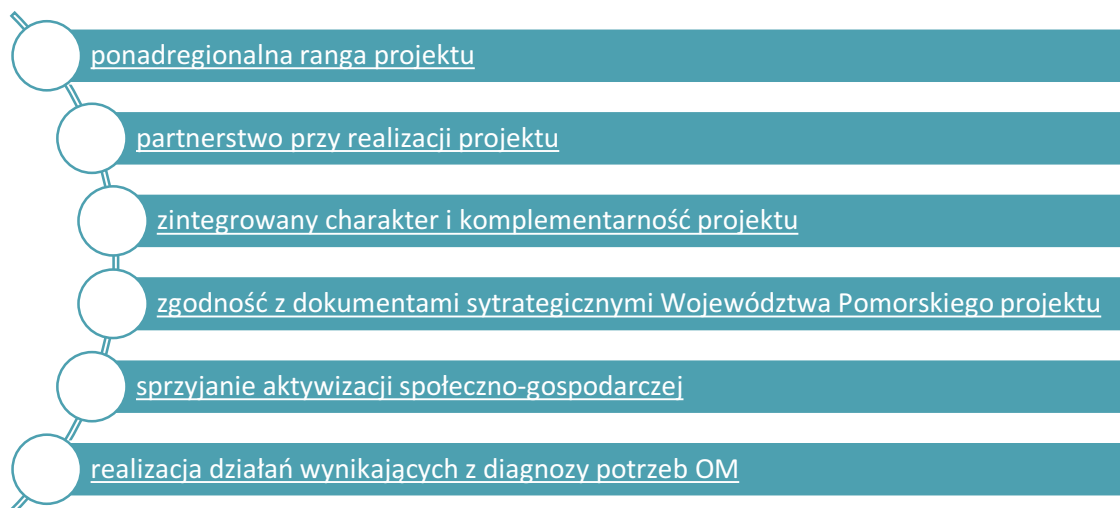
ponadregionalna ranga projektu

partnerstwo przy realizacji projektu

zintegrowany charakter i komplementarność projektu

zgodność z dokumentami sytrategicznymi Województwa Pomorskiego projektu

sprzyjanie aktywizacji społeczno-gospodarczej

realizacja działań wynikających z diagnozy potrzeb OM